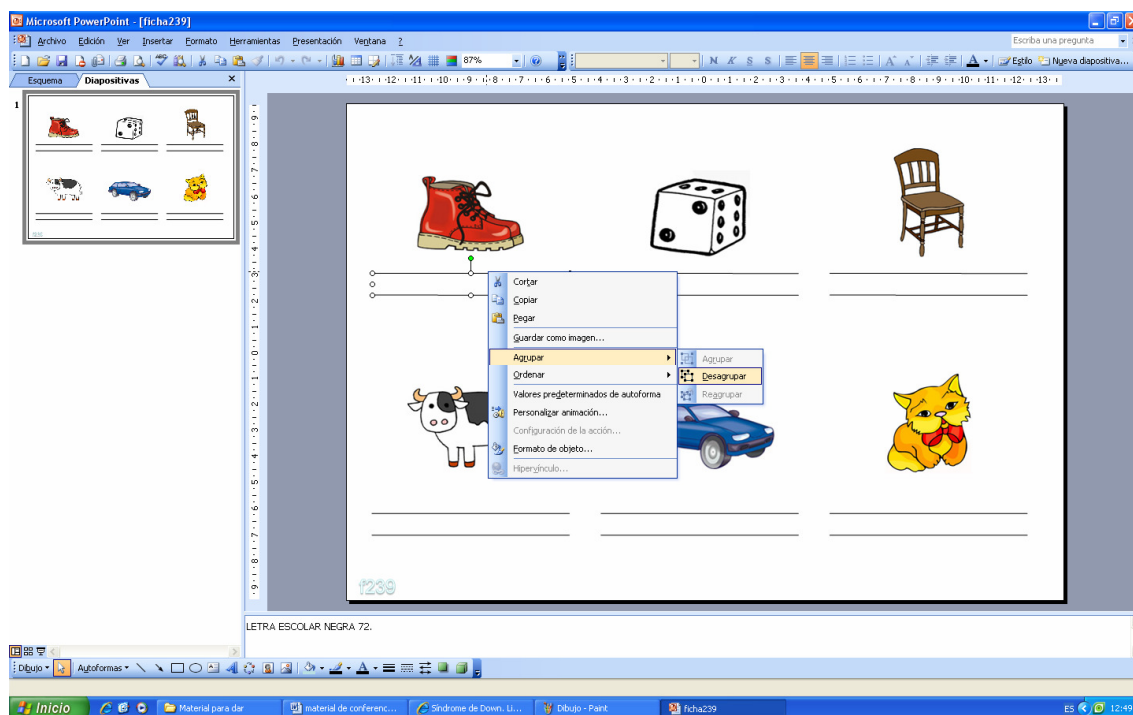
Microsoft PowerPoint - [ficha239]

Archivo Edición Ver Insertar Formato Herramientas Presentación Ventana ?

Escriba una pregunta

87%

N K S S

Estilo Nueva diapositiva...

Esquema Diapositivas

1

Cortar
Copiar
Pegar
Guardar como imagen...
Agrupar
Ordenar
Valores predeterminados de autoforma
Personalizar animación...
Configuración de la acción...
Formato de objeto...
Hipervínculo...

Agrupar
Desagrupar
Reagrupar

f239

LETRA ESCOLAR NEGRA 72.

Dibujo Autoformas

Inicio Material para dar material de conferenc... Síndrome de Down. Li... Dibujo - Paint ficha239

ES 12:49